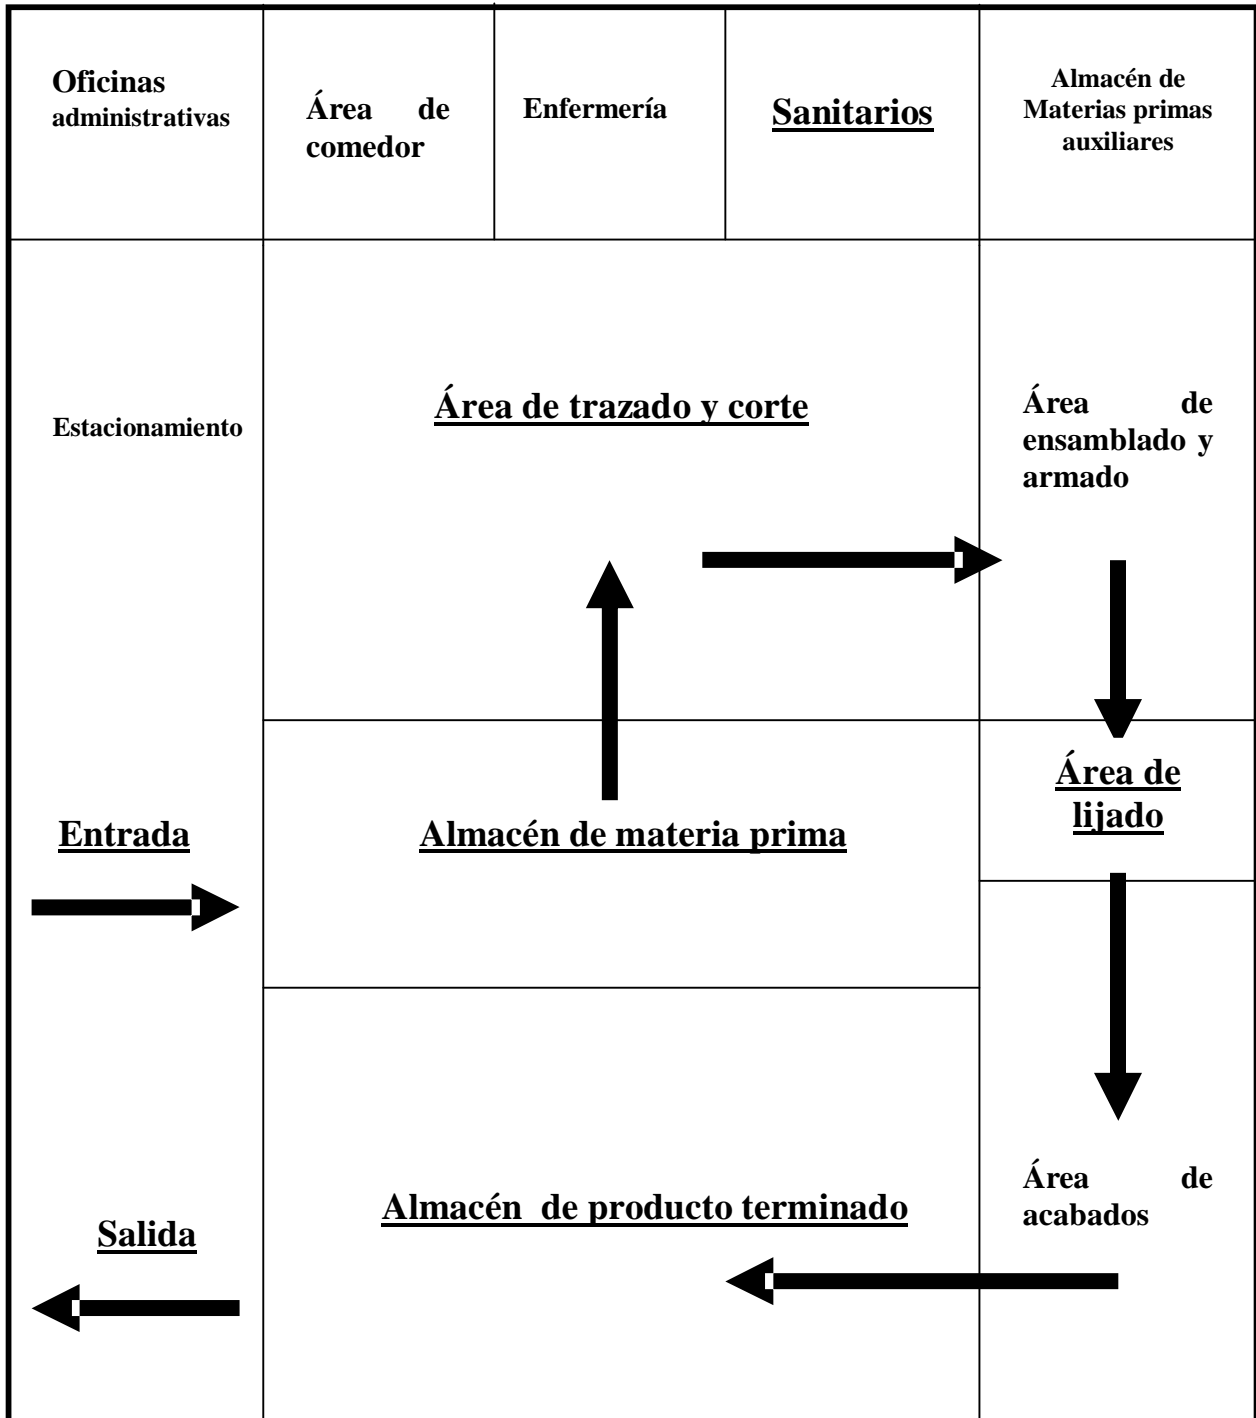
Oficinas administrativas

Área de comedor

Enfermería

Sanitarios

Almacén de Materias primas auxiliares

Estacionamiento

Área de trazado y corte

Área de ensamblado y armado

Área de lijado

Entrada

Almacén de materia prima

Área de acabados

Salida

Almacén de producto terminado